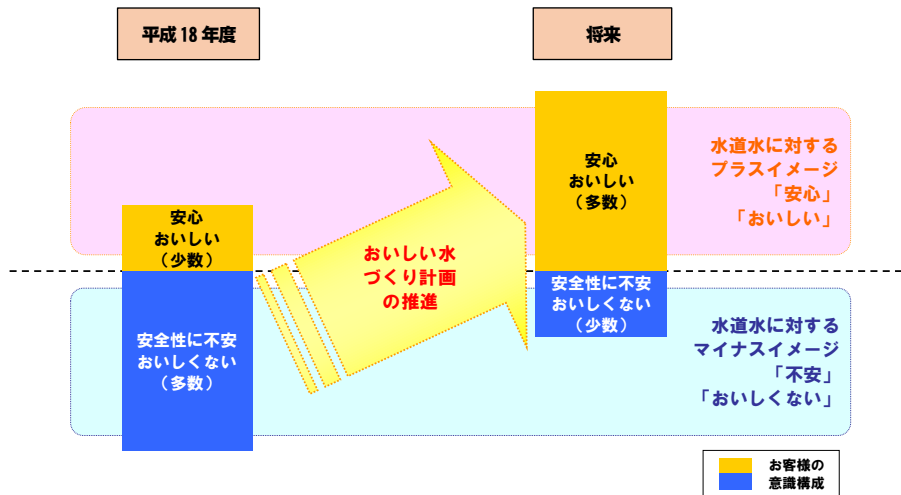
平成 18 年度

将来

安心
おいしい
（少数）

安全性に不安
おいしくない
（多数）

おいしい水
づくり計画
の推進

安心
おいしい
（多数）

安全性に不安
おいしくない
（少数）

水道水に対する
プラスイメージ
「安心」
「おいしい」

水道水に対する
マイナスイメージ
「不安」
「おいしくない」

お客様の
意識構成